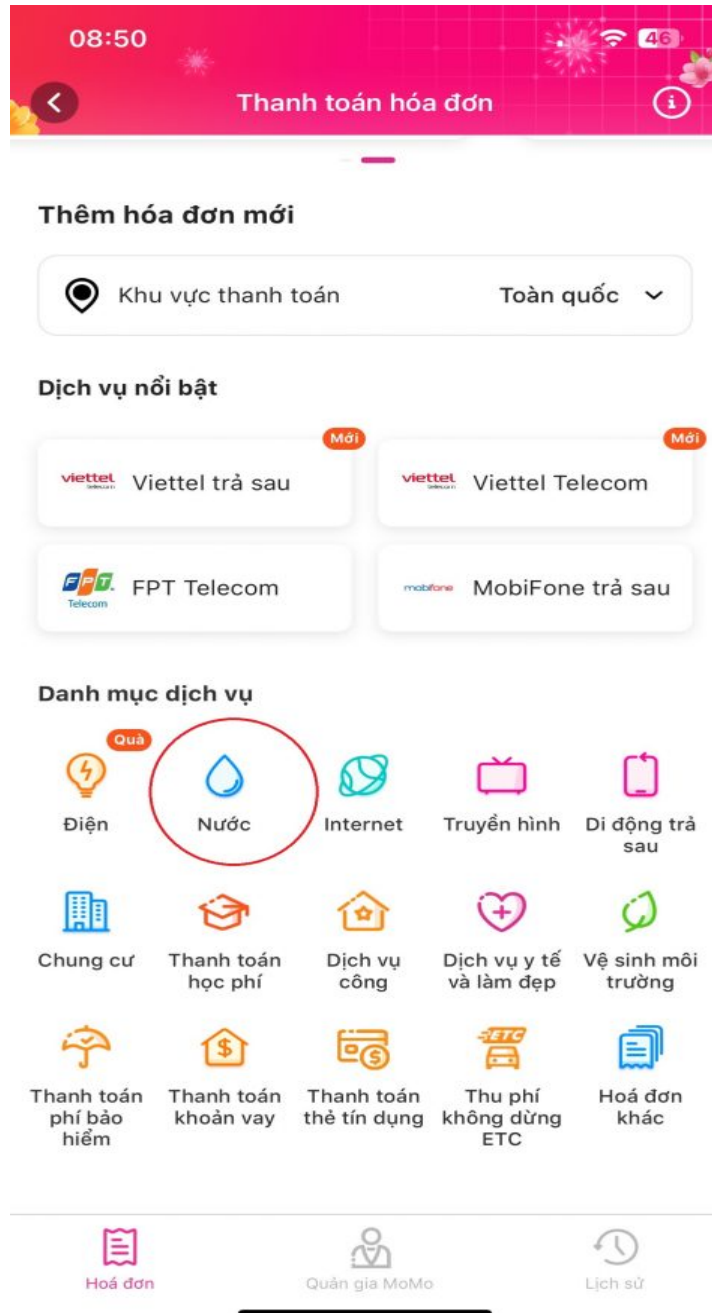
08:50 46

Thanh toán hóa đơn

Thêm hóa đơn mới

Khu vực thanh toán Toàn quốc

Dịch vụ nổi bật

Mới
viettel Viettel trả sau

Mới
viettel Viettel Telecom

FPT Telecom FPT Telecom

mobifone MobiFone trả sau

Danh mục dịch vụ

Quà
Điện

Nước

Internet

Truyền hình

Di động trả sau

Chung cư

Thanh toán học phí

Dịch vụ công

Dịch vụ y tế và làm đẹp

Vệ sinh môi trường

Thanh toán phí bảo hiểm

Thanh toán khoản vay

Thanh toán thẻ tín dụng

ETC
Thu phí không dừng ETC

Hoá đơn khác

Hoá đơn

Quản gia MoMo

Lịch sử